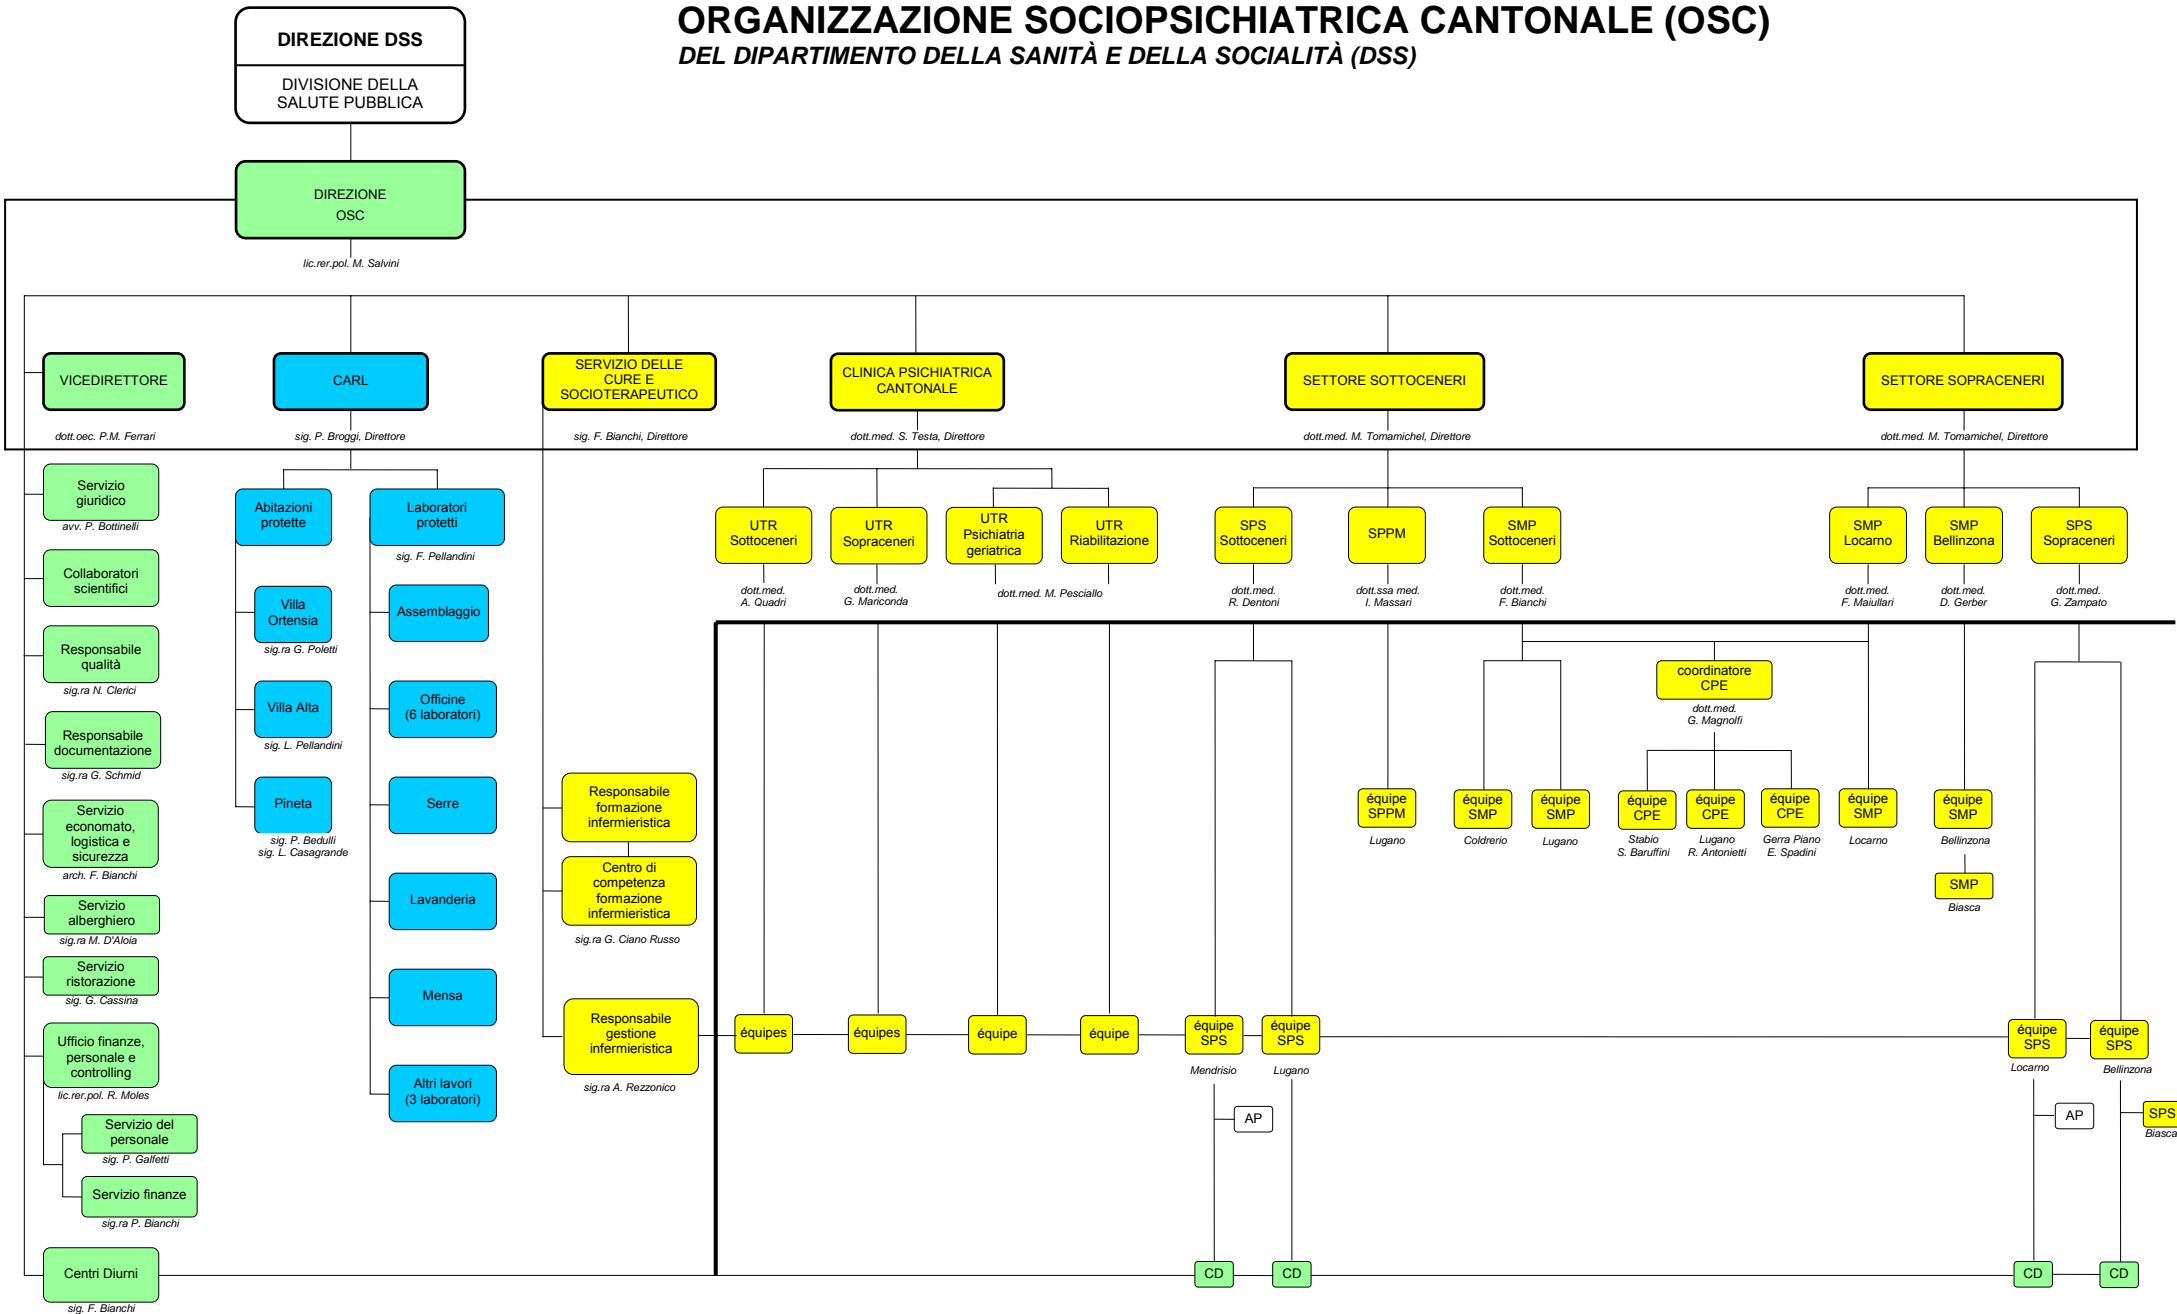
ORGANIZZAZIONE SOCIOPSICHIATRICA CANTONALE (OSC)
DEL DIPARTIMENTO DELLA SANITÀ E DELLA SOCIALITÀ (DSS)

DIREZIONE DSS
DIVISIONE DELLA SALUTE PUBBLICA

DIREZIONE OSC
lic.rer.pol. M. Salvini

VICEDIRETTORE
dott.oec. P.M. Ferrari

CARL
sig. P. Broggi, Direttore

SERVIZIO DELLE CURE E SOCIOTERAPEUTICO
sig. F. Bianchi, Direttore

CLINICA PSICHIATRICA CANTONALE
dott.med. S. Testa, Direttore

SETTORE SOTTOCENERI
dott.med. M. Tomamichel, Direttore

SETTORE SOPRACENERI
dott.med. M. Tomamichel, Direttore

Servizio giuridico
avv. P. Bottinelli

Collaboratori scientifici

Responsabile qualità
sig.ra N. Clerici

Responsabile documentazione
sig.ra G. Schmid

Servizio economato, logistica e sicurezza
arch. F. Bianchi

Servizio alberghiero
sig.ra M. D'Aloia

Servizio ristorazione
sig. G. Cassina

Ufficio finanze, personale e controlling
lic.rer.pol. R. Moles

Servizio del personale
sig. P. Galfetti

Servizio finanze
sig.ra P. Bianchi

Centri Diurni
sig. F. Bianchi

Abitazioni protette

Villa Ortensia
sig.ra G. Poletti

Villa Alta
sig. L. Pellandini

Pineta
sig. P. Bedulli
sig. L. Casagrande

Laboratori protetti
sig. F. Pellandini

Assemblaggio

Officine (6 laboratori)

Serre

Lavanderia

Mensa

Altri lavori (3 laboratori)

Responsabile formazione infermieristica

Centro di competenza formazione infermieristica
sig.ra G. Ciano Russo

Responsabile gestione infermieristica
sig.ra A. Rezzonico

UTR Sottoceneri
dott.med. A. Quadri

UTR Sopraceneri
dott.med. G. Mariconda

UTR Psichiatria geriatrica

UTR Riabilitazione
dott.med. M. Pesciallo

SPS Sottoceneri
dott.med. R. Dentoni

SPPM
dott.ssa med. I. Massari

SMP Sottoceneri
dott.med. F. Bianchi

SMP Locarno
dott.med. F. Maiullari

SMP Bellinzona
dott.med. D. Gerber

SPS Sopraceneri
dott.med. G. Zampato

coordinatore CPE
dott.med. G. Magnolfi

équipe SPPM
Lugano

équipe SMP
Coldrerio

équipe SMP
Lugano

équipe CPE
Stabio
S. Baruffini

équipe CPE
Lugano
R. Antonietti

équipe CPE
Gerra Piano
E. Spadini

équipe SMP
Locarno

équipe SMP
Bellinzona

SMP
Biasca

équipes

équipes

équipe

équipe

équipe SPS
Mendrisio

équipe SPS
Lugano

équipe SPS
Locarno

équipe SPS
Bellinzona

AP

AP

SPS
Biasca

CD

CD

CD

CD